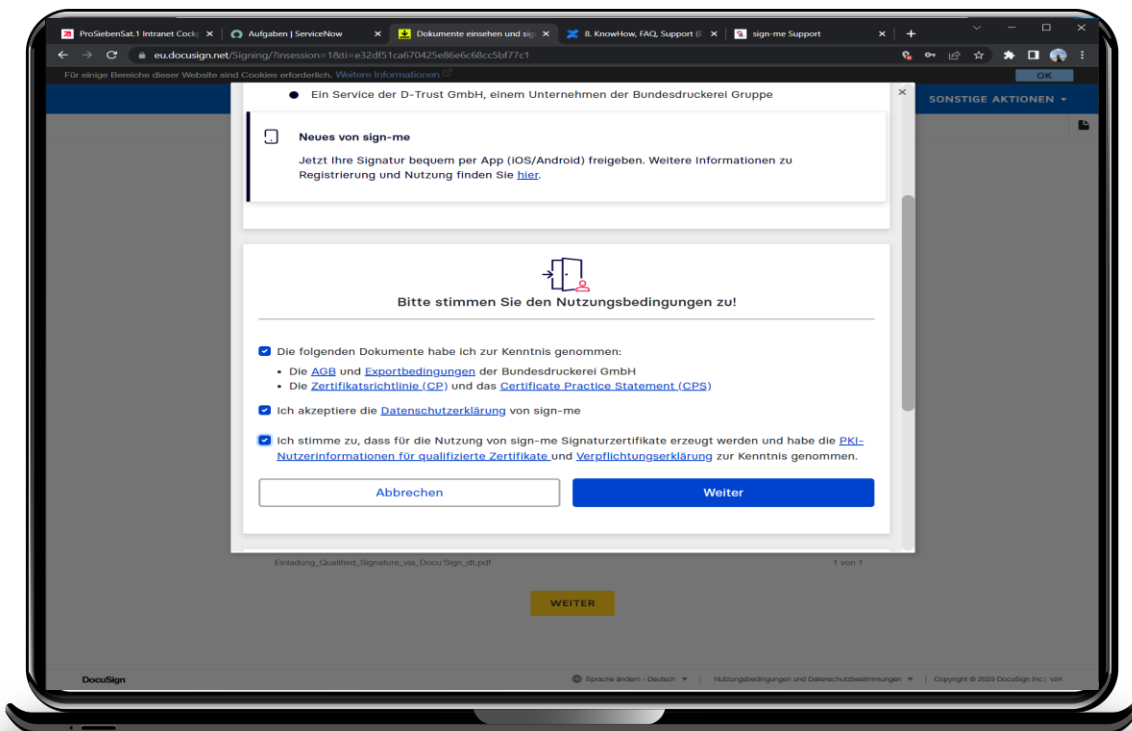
ProSiebenSat.1 Intranet Cock ×
Aufgaben | ServiceNow ×
Dokumente einsehen und sig ×
8. KnowHow, FAQ, Support (E ×
sign-me Support ×
+

eu.docusign.net/Signing/?insession=1&ti=e32df51ca670425e86e6c68cc5bf77c1

Für einige Bereiche dieser Website sind Cookies erforderlich. Weitere Informationen
OK

SONSTIGE AKTIONEN

• Ein Service der D-Trust GmbH, einem Unternehmen der Bundesdruckerei Gruppe

Neues von sign-me

Jetzt Ihre Signatur bequem per App (iOS/Android) freigeben. Weitere Informationen zu Registrierung und Nutzung finden Sie hier.

Bitte stimmen Sie den Nutzungsbedingungen zu!

Die folgenden Dokumente habe ich zur Kenntnis genommen:

• Die AGB und Exportbedingungen der Bundesdruckerei GmbH
• Die Zertifikatsrichtlinie (CP) und das Certificate Practice Statement (CPS)

Ich akzeptiere die Datenschutzerklärung von sign-me

Ich stimme zu, dass für die Nutzung von sign-me Signaturzertifikate erzeugt werden und habe die PKI-Nutzerinformationen für qualifizierte Zertifikate und Verpflichtungserklärung zur Kenntnis genommen.

Abbrechen
Weiter

Einladung_Qualified_Signature_via_DocuSign_dt.pdf
1 von 1

WEITER

DocuSign
Sprache ändern - Deutsch | Nutzungsbedingungen und Datenschutzbestimmungen | Copyright © 2023 DocuSign Inc. | V2R